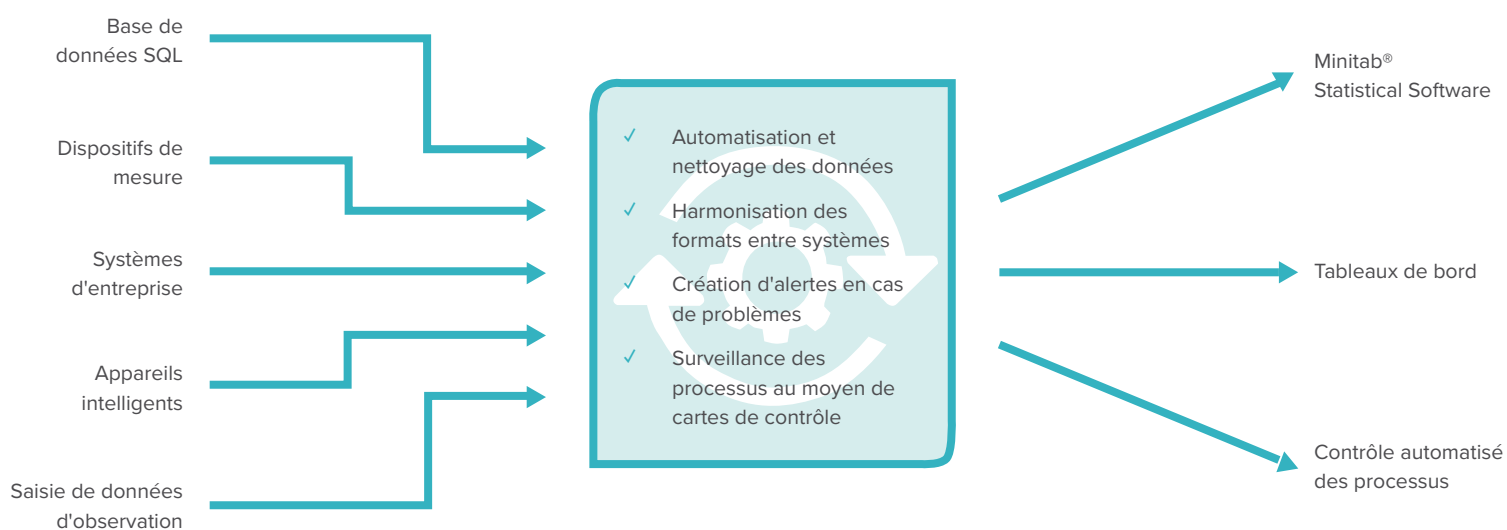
Base de données SQL

Dispositifs de mesure

Systèmes d'entreprise

Appareils intelligents

Saisie de données d'observation

✓ Automatisation et nettoyage des données

✓ Harmonisation des formats entre systèmes

✓ Création d'alertes en cas de problèmes

✓ Surveillance des processus au moyen de cartes de contrôle

Minitab® Statistical Software

Tableaux de bord

Contrôle automatisé des processus